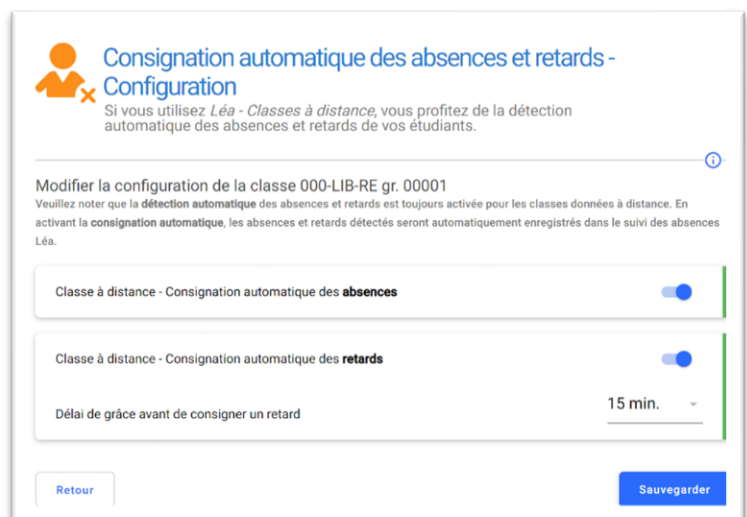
Consignation automatique des absences et retards - Configuration

Si vous utilisez *Léa - Classes à distance*, vous profitez de la détection automatique des absences et retards de vos étudiants.

Modifier la configuration de la classe 000-LIB-RE gr. 00001

Veuillez noter que la **détection automatique** des absences et retards est toujours activée pour les classes données à distance. En activant la **consignation automatique**, les absences et retards détectés seront automatiquement enregistrés dans le suivi des absences Léa.

Classe à distance - Consignation automatique des **absences**

Classe à distance - Consignation automatique des **retards**

Délai de grâce avant de consigner un retard

15 min.

Retour

Sauvegarder